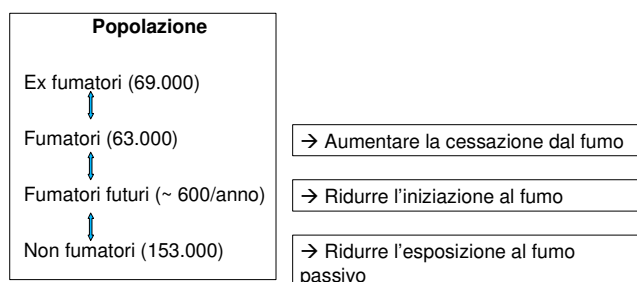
Popolazione

Ex fumatori (69.000)

Fumatori (63.000)

Fumatori futuri (~ 600/anno)

Non fumatori (153.000)

→ Aumentare la cessazione dal fumo

→ Ridurre l'iniziazione al fumo

→ Ridurre l'esposizione al fumo passivo